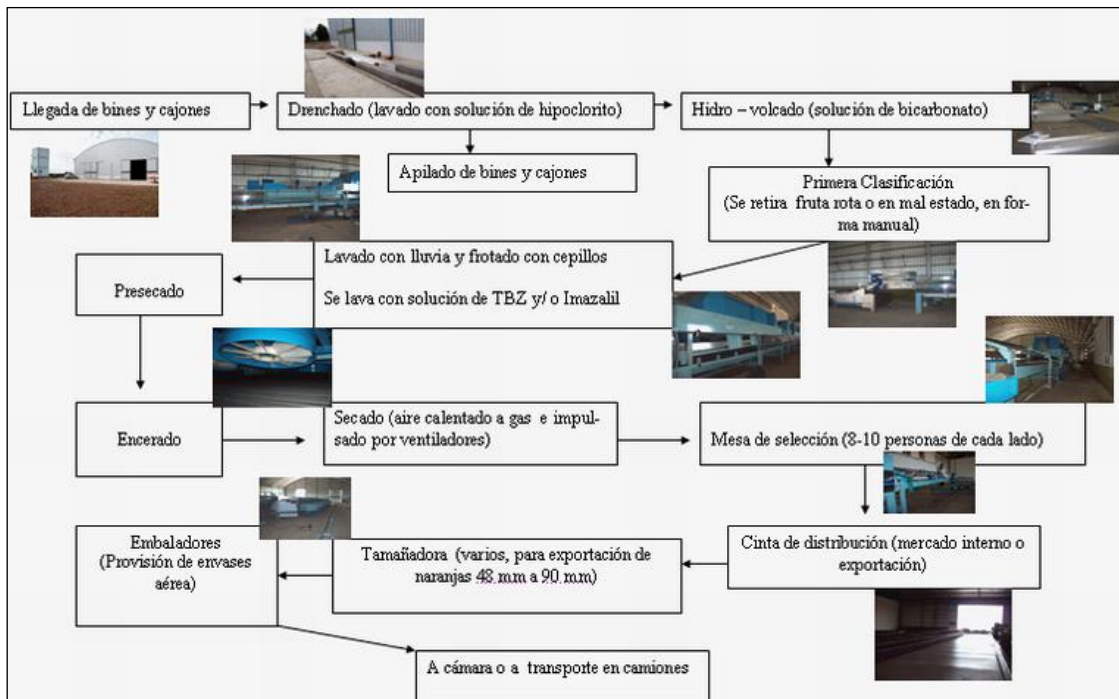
Llegada de bines y cajones

Drenchado (lavado con solución de hipoclorito)

Hidro – volcado (solución de bicarbonato)

Apilado de bines y cajones

Primera Clasificación (Se retira fruta rota o en mal estado, en forma manual)

Lavado con lluvia y frotado con cepillos

Se lava con solución de TBZ y/ o Imazalil

Presecado

Encerado

Secado (aire calentado a gas e impulsado por ventiladores)

Mesa de selección (8-10 personas de cada lado)

Cinta de distribución (mercado interno o exportación)

Tamañadora (varios, para exportación de naranjas 48 mm a 90 mm)

Embaladores (Provisión de envases aérea)

A cámara o a transporte en camiones